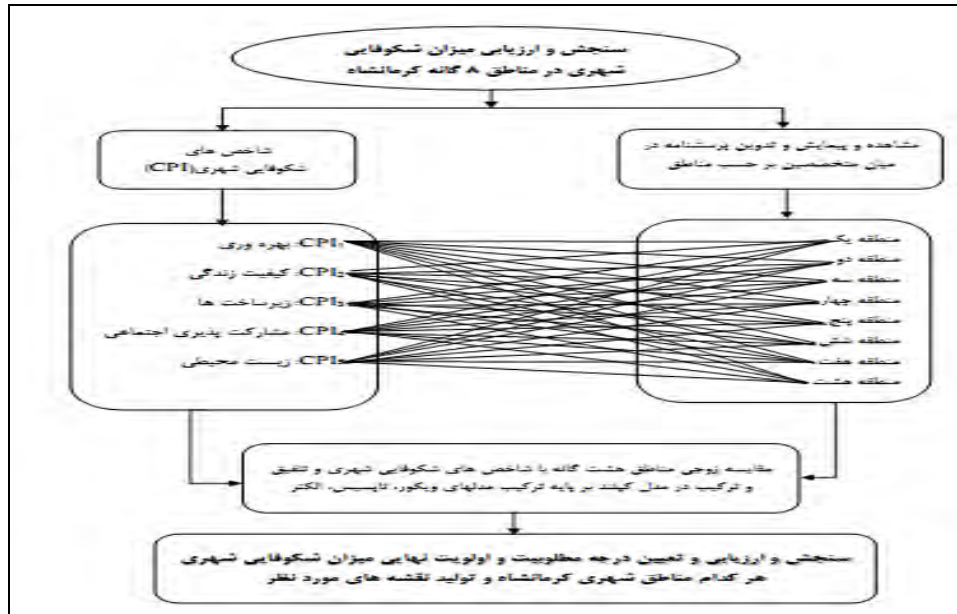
سنجش و ارزیابی میزان شکوفایی شهری در مناطق ۸ گانه کرمانشاه

شاخص های شکوفایی شهری (CPI)

مشاهده و پیمایش و تدوین پرسشنامه در میان متخصصین بر حسب مناطق

$CPI_1$: بهره وری
$CPI_2$: کیفیت زندگی
$CPI_3$: زیرساخت ها
$CPI_4$: مشارکت پذیری اجتماعی
$CPI_5$: زیست محیطی

منطقه یک
منطقه دو
منطقه سه
منطقه چهار
منطقه پنج
منطقه شش
منطقه هفت
منطقه هشت

مقایسه زوجی مناطق هشت گانه با شاخص های شکوفایی شهری و تلفیق و ترکیب در مدل کپلند بر پایه ترکیب مدلهای ویکور، تاپسیس، الکتر

سنجش و ارزیابی و تعیین درجه مطلوبیت و اولویت نهایی میزان شکوفایی شهری هر کدام مناطق شهری کرمانشاه و تولید نقشه های مورد نظر